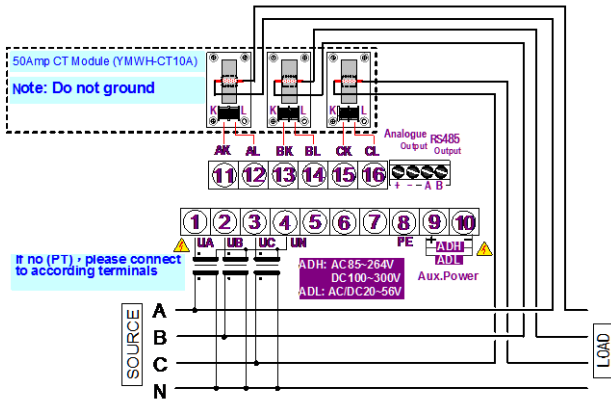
50Amp CT Module (YMWH-CT10A)

Note: Do not ground

K L K L K L

AK AL BK BL CK CL

Analogue Output RS485 Output

11 12 13 14 15 16

+ - - A B

1 2 3 4 5 6 7 8 9 10

UA UB UC UN PE

ADH ADL

If no (PT), please connect to according terminals

ADH: AC85~264V DC100~300V

ADL: AC/DC20~56V

Aux.Power

SOURCE

A

B

C

N

LOAD